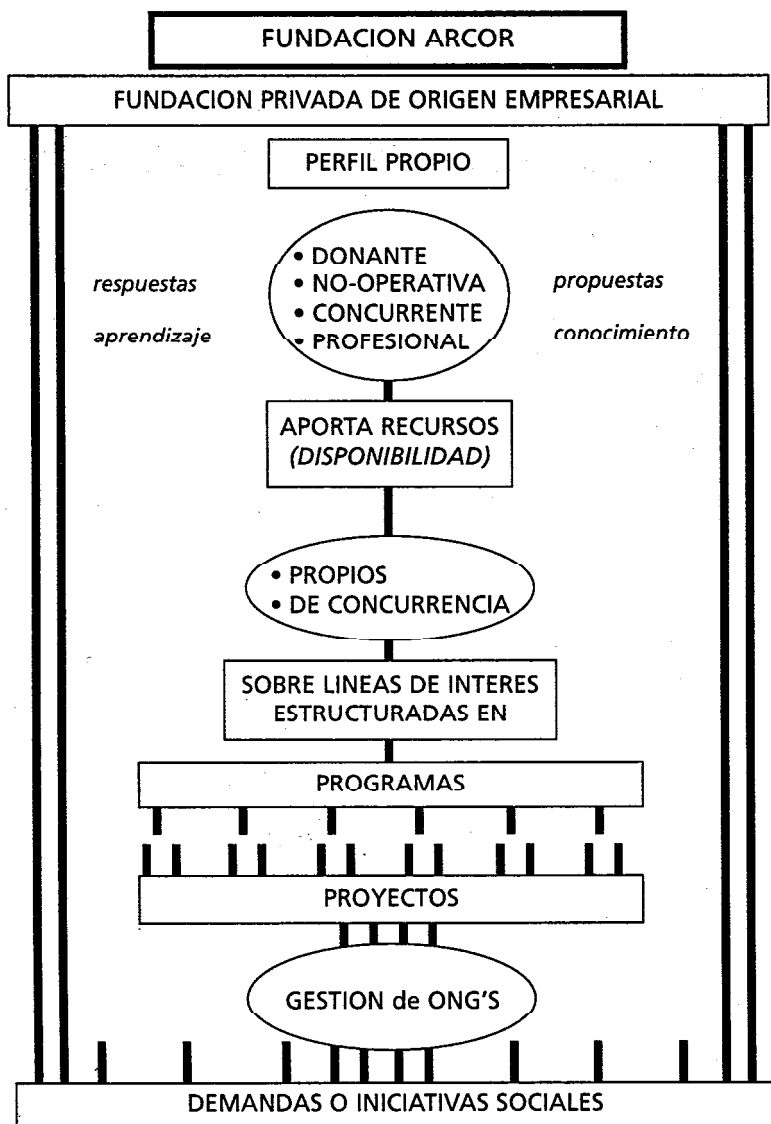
FUNDACION ARCOR

FUNDACION PRIVADA DE ORIGEN EMPRESARIAL

PERFIL PROPIO

respuestas

aprendizaje

• DONANTE
• NO-OPERATIVA
• CONCURRENTE
• PROFESIONAL

propuestas

conocimiento

APORTA RECURSOS (DISPONIBILIDAD)

• PROPIOS
• DE CONCURRENCIA

SOBRE LINEAS DE INTERES ESTRUCTURADAS EN

PROGRAMAS

PROYECTOS

GESTION de ONG'S

DEMANDAS O INICIATIVAS SOCIALES